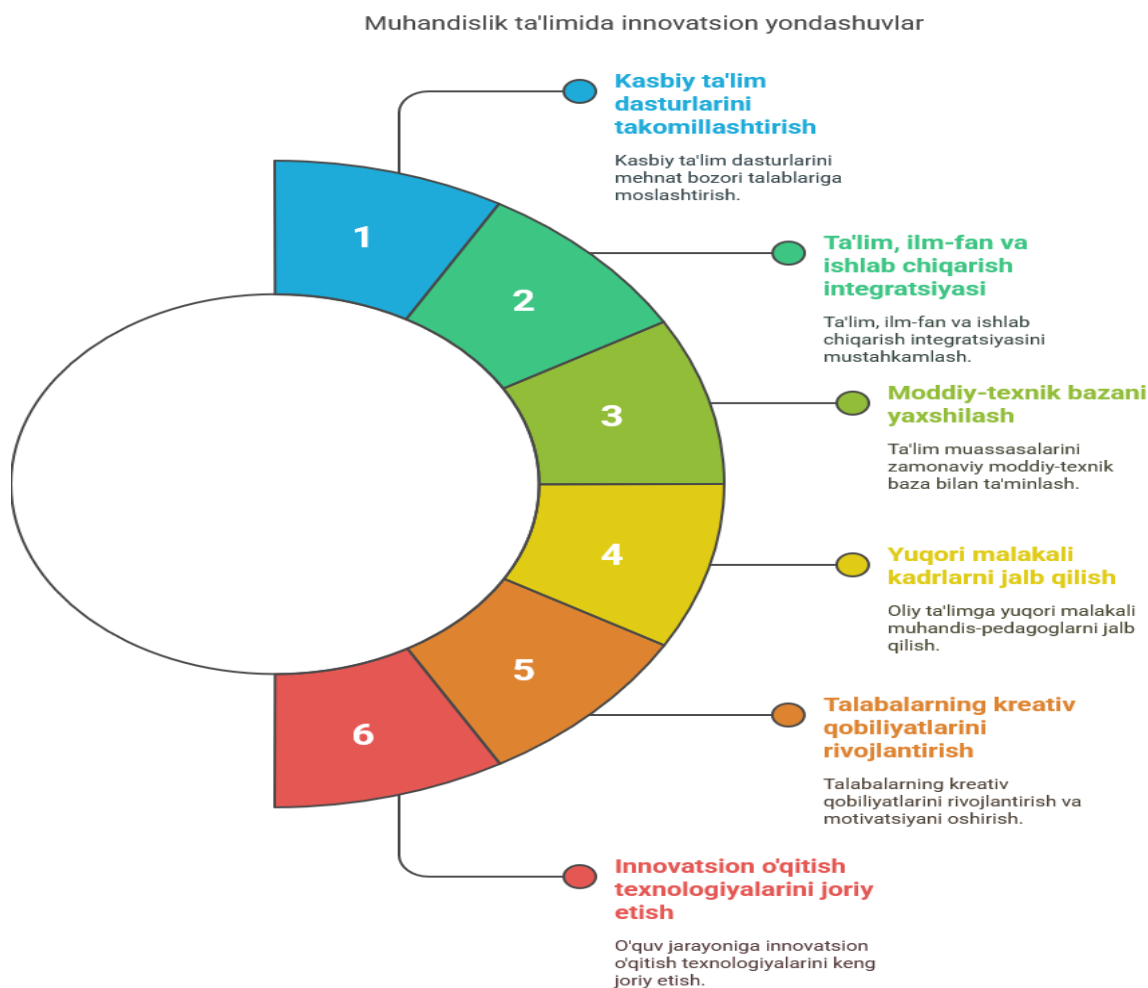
Muhandislik ta'limida innovatsion yondashuvlar

1

2

3

4

5

6

Kasbiy ta'lim dasturlarini takomillashtirish

Kasbiy ta'lim dasturlarini mehnat bozori talablariga moslashtirish.

Ta'lim, ilm-fan va ishlab chiqarish integratsiyasi

Ta'lim, ilm-fan va ishlab chiqarish integratsiyasini mustahkamlash.

Moddiy-texnik bazani yaxshilash

Ta'lim muassasalarini zamonaviy moddiy-texnik baza bilan ta'minlash.

Yuqori malakali kadrlarni jalb qilish

Oliy ta'limga yuqori malakali muhandis-pedagoglarni jalb qilish.

Talabalarning kreativ qobiliyatlarini rivojlantirish

Talabalarning kreativ qobiliyatlarini rivojlantirish va motivatsiyani oshirish.

Innovatsion o'qitish texnologiyalarini joriy etish

O'quv jarayoniga innovatsion o'qitish texnologiyalarini keng joriy etish.